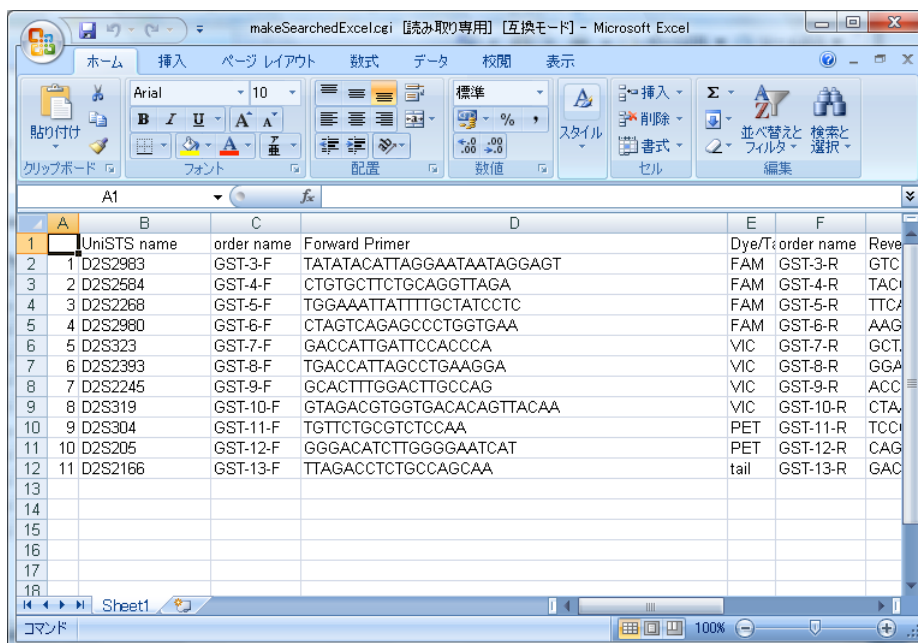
makeSearchedExcel.cgi [読み取り専用] [互換モード] - Microsoft Excel

ホーム 挿入 ページ レイアウト 数式 データ 校閲 表示

貼り付け クリップボード Arial 10 B I U A A フォント 配置 標準 % , 数値 スタイル 挿入 削除 書式 セル 並べ替えと フィルタ 検索と 選択 編集

A1 $f_x$

| | A | B | C | D | E | F | |
|---|---|---|---|---|---|---|---|
| 1 | | UniSTS name | order name | Forward Primer | Dye/Ta | order name | Reve |
| 2 | 1 | D2S2983 | GST-3-F | TATATACATTAGGAATAATAGGAGT | FAM | GST-3-R | GTC |
| 3 | 2 | D2S2584 | GST-4-F | CTGTGCTTCTGCAGGTTAGA | FAM | GST-4-R | TAC |
| 4 | 3 | D2S2268 | GST-5-F | TGGAAATTATTTTGCTATCCTC | FAM | GST-5-R | TTC |
| 5 | 4 | D2S2980 | GST-6-F | CTAGTCAGAGCCCTGGTGAA | FAM | GST-6-R | AAG |
| 6 | 5 | D2S323 | GST-7-F | GACCATTGATTCCACCCA | VIC | GST-7-R | GCT |
| 7 | 6 | D2S2393 | GST-8-F | TGACCATTAGCCTGAAGGA | VIC | GST-8-R | GGA |
| 8 | 7 | D2S2245 | GST-9-F | GCACTTTGGACTTGCCAG | VIC | GST-9-R | ACC |
| 9 | 8 | D2S319 | GST-10-F | GTAGACGTGGTGACACAGTTACAA | VIC | GST-10-R | CTA |
| 10 | 9 | D2S304 | GST-11-F | TGTTCTGCGTCTCCAA | PET | GST-11-R | TCC |
| 11 | 10 | D2S205 | GST-12-F | GGGACATCTTGGGGAATCAT | PET | GST-12-R | CAG |
| 12 | 11 | D2S2166 | GST-13-F | TTAGACCTCTGCCAGCAA | tail | GST-13-R | GAC |
| 13 | | | | | | | |
| 14 | | | | | | | |
| 15 | | | | | | | |
| 16 | | | | | | | |
| 17 | | | | | | | |
| 18 | | | | | | | |

Sheet1

コマンド 100%